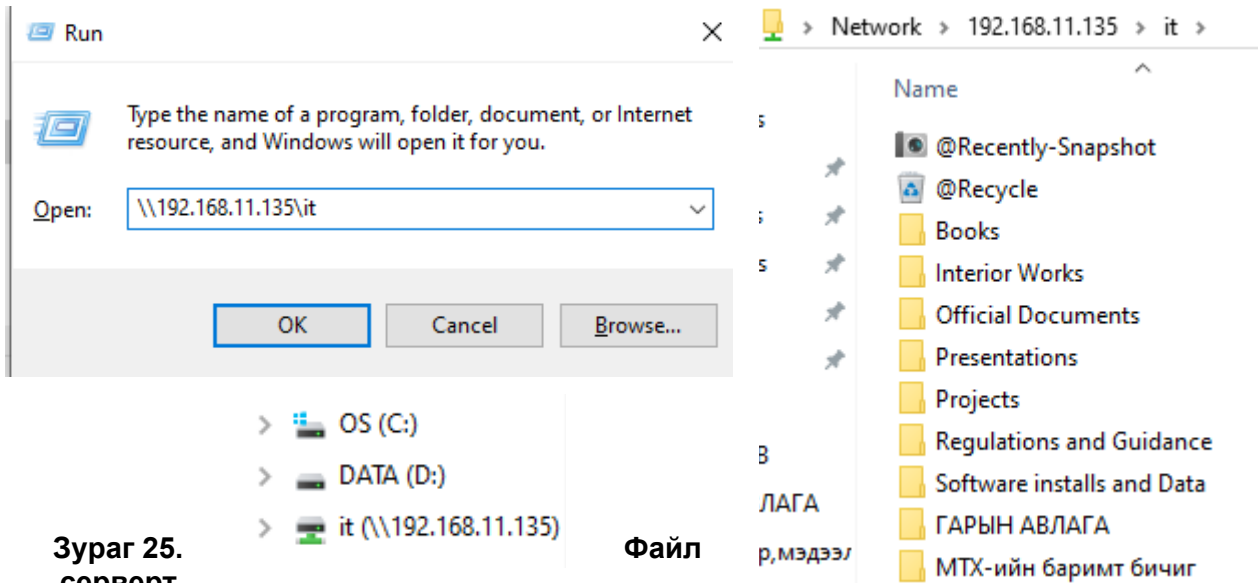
Run

Type the name of a program, folder, document, or Internet resource, and Windows will open it for you.

Open: \\192.168.11.135\it

OK Cancel Browse...

Network > 192.168.11.135 > it >

Name

s
s
s

@Recently-Snapshot
@Recycle
Books
Interior Works
Official Documents
Presentations
Projects
Regulations and Guidance
Software installs and Data
ГАРЫН АВЛАГА
МТХ-ийн баримт бичиг

> OS (C:)
> DATA (D:)
> it (\\192.168.11.135)

В
ЛАГА
р,мэдээл

Зураг 25. Файл
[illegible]